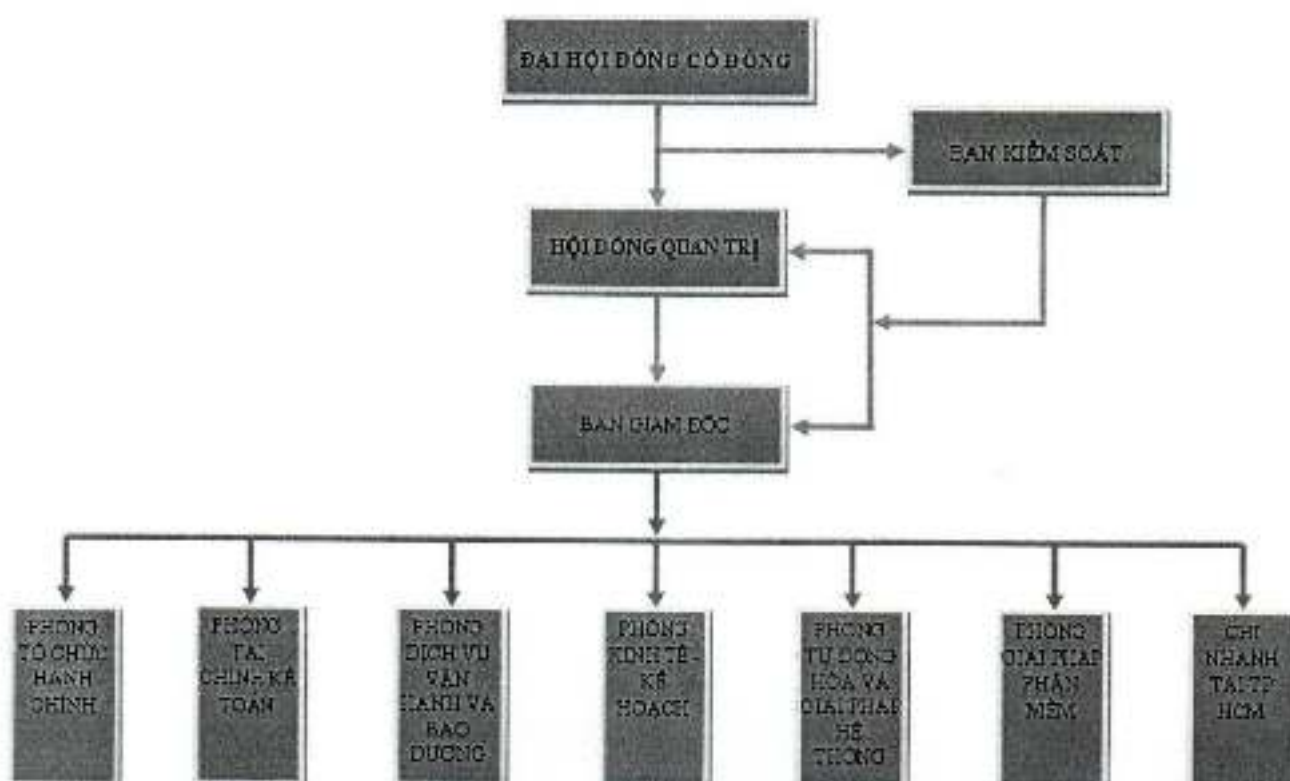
ĐẠI HỘI ĐỒNG CỔ ĐÔNG

BAN KIỂM SOÁT

HỘI ĐỒNG QUẢN TRỊ

BAN GIÁM ĐỐC

PHÒNG TỔ CHỨC HÀNH CHÍNH

PHÒNG TÀI CHÍNH KẾ TOÁN

PHÒNG DỊCH VỤ VẬN HÀNH VÀ BẢO DƯỠNG

PHÒNG KINH TẾ - KẾ HOẠCH

PHÒNG TỰ ĐỘNG HÓA VÀ GIẢI PHÁP HỆ THỐNG

PHÒNG GIẢI PHÁP PHẦN MỀM

CHI NHÁNH TẠI TP HCM